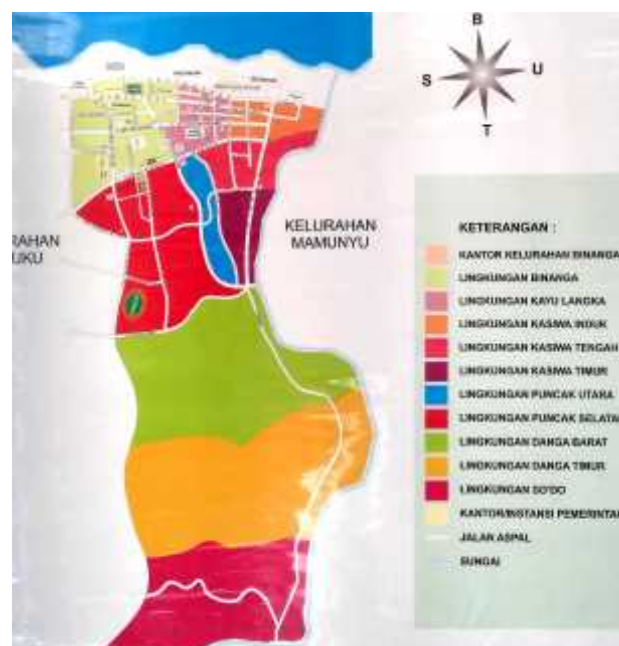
B
S
U
T

RAHAN
UKU

KELURAHAN
MAMUNYU

KETERANGAN :

KANTOR KELURAHAN BINANGA
LINGKUNGAN BINANGA
LINGKUNGAN KAYU LANGKA
LINGKUNGAN KASIWA INDUK
LINGKUNGAN KASIWA TENGAH
LINGKUNGAN KASIWA TIMUR
LINGKUNGAN PUNCAK UTARA
LINGKUNGAN PUNCAK SELATA
LINGKUNGAN DANGA BARAT
LINGKUNGAN DANGA TIMUR
LINGKUNGAN SO'DO
KANTOR/INSTANSI PEMERINTA
JALAN ASPAL
SUNGAI